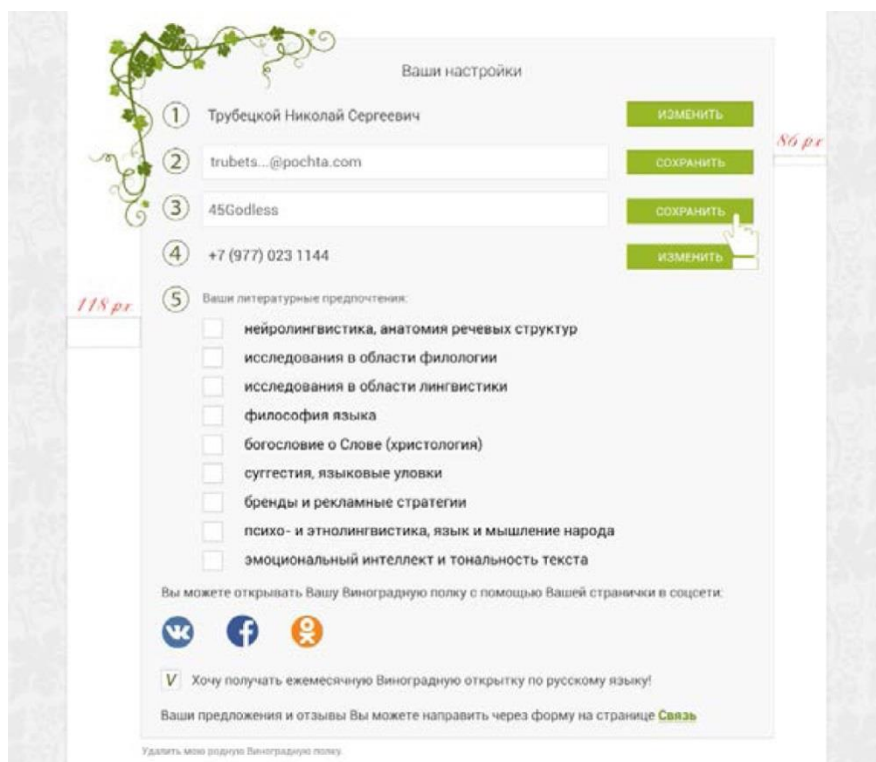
Ваши настройки

1 Трубецкой Николай Сергеевич ИЗМЕНИТЬ

86 px

2 trubets...@pochta.com СОХРАНИТЬ

3 45Godless СОХРАНИТЬ

4 +7 (977) 023 1144 ИЗМЕНИТЬ

118 px

5 Ваши литературные предпочтения:

нейролингвистика, анатомия речевых структур
исследования в области филологии
исследования в области лингвистики
философия языка
богословие о Слове (христология)
суггестия, языковые уловки
бренды и рекламные стратегии
психо- и этнолингвистика, язык и мышление народа
эмоциональный интеллект и тональность текста

Вы можете открывать Вашу Виноградную полку с помощью Вашей странички в соцсети:

V Хочу получать ежемесячную Виноградную открытку по русскому языку!

Ваши предложения и отзывы Вы можете направить через форму на странице Связь

Удалить мою родную Виноградную полку.